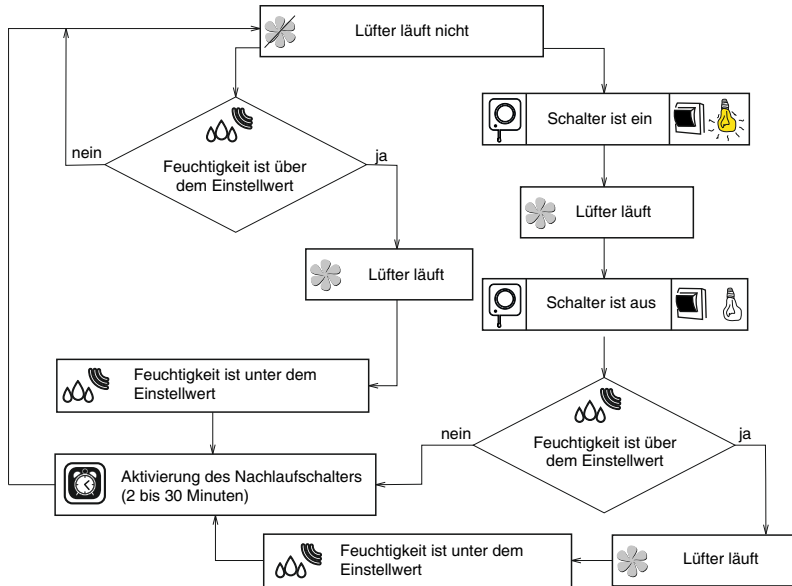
Lüfter läuft nicht

nein

Feuchtigkeit ist über dem Einstellwert

ja

Lüfter läuft

Feuchtigkeit ist unter dem Einstellwert

Aktivierung des Nachlaufschalters (2 bis 30 Minuten)

Schalter ist ein

Lüfter läuft

Schalter ist aus

nein

Feuchtigkeit ist über dem Einstellwert

ja

Lüfter läuft

Feuchtigkeit ist unter dem Einstellwert